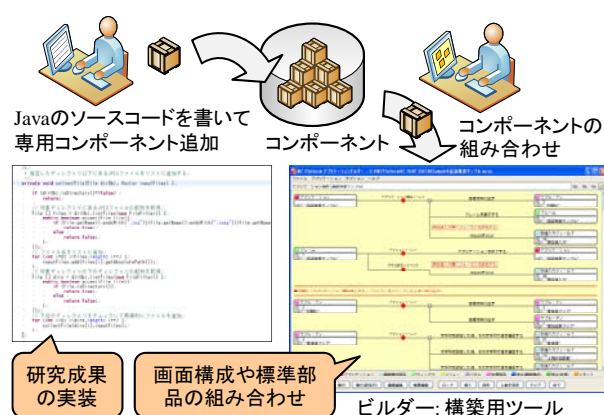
Javaのソースコードを書いて専用コンポーネント追加

コンポーネント

コンポーネントの組み合わせ

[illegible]

private void collectFile(File dirObj, Vector inputFiles) {

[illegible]

研究成果の実装

画面構成や標準部品の組み合わせ

ビルダー: 構築用ツール